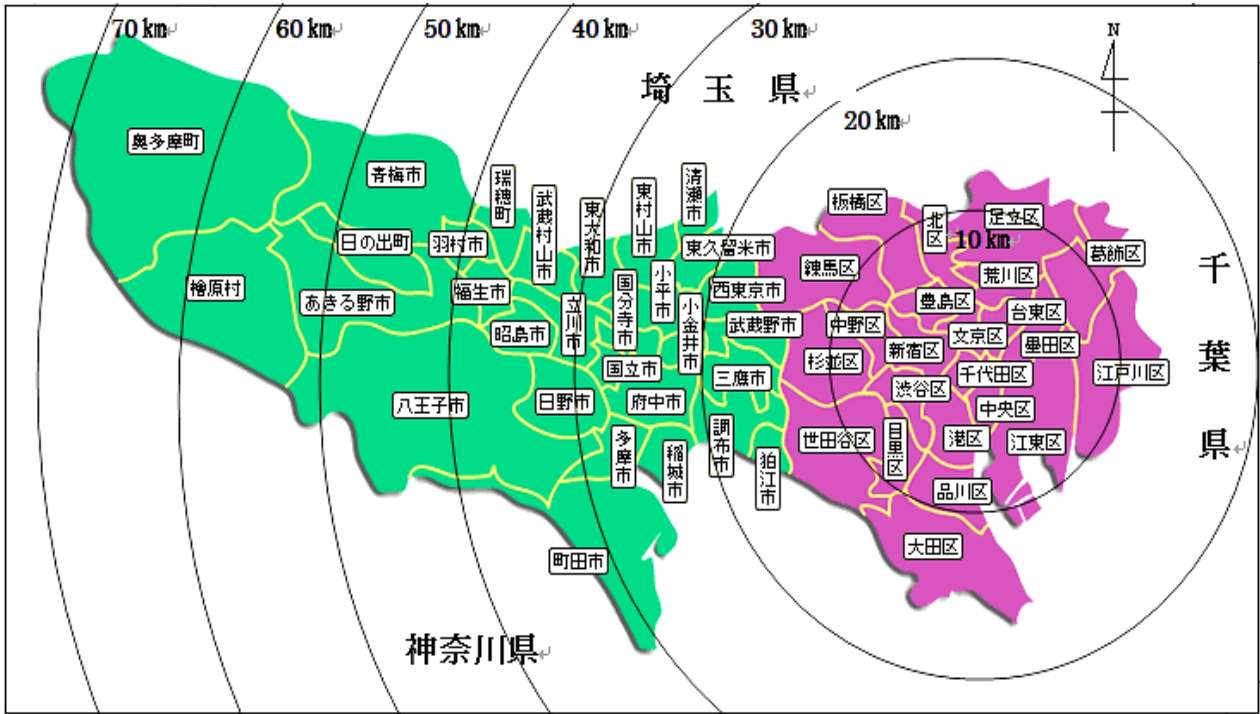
70 km 60 km 50 km 40 km 30 km

N

埼玉県

20 km

千葉県

神奈川県

10 km

奥多摩町
青梅市
瑞穂町
武蔵村山市
東大和市
東村山市
清瀬市
日の出町
羽村市
檜原村
あきる野市
福生市
昭島市
立川市
国分寺市
小平市
小金井市
東久留米市
西東京市
武蔵野市
三鷹市
国立市
府中市
日野市
八王子市
多摩市
稲城市
調布市
狛江市
町田市
板橋区
北区
足立区
葛飾区
練馬区
荒川区
豊島区
台東区
中野区
文京区
墨田区
杉並区
新宿区
千代田区
江戸川区
渋谷区
中央区
世田谷区
目黒区
港区
江東区
品川区
大田区